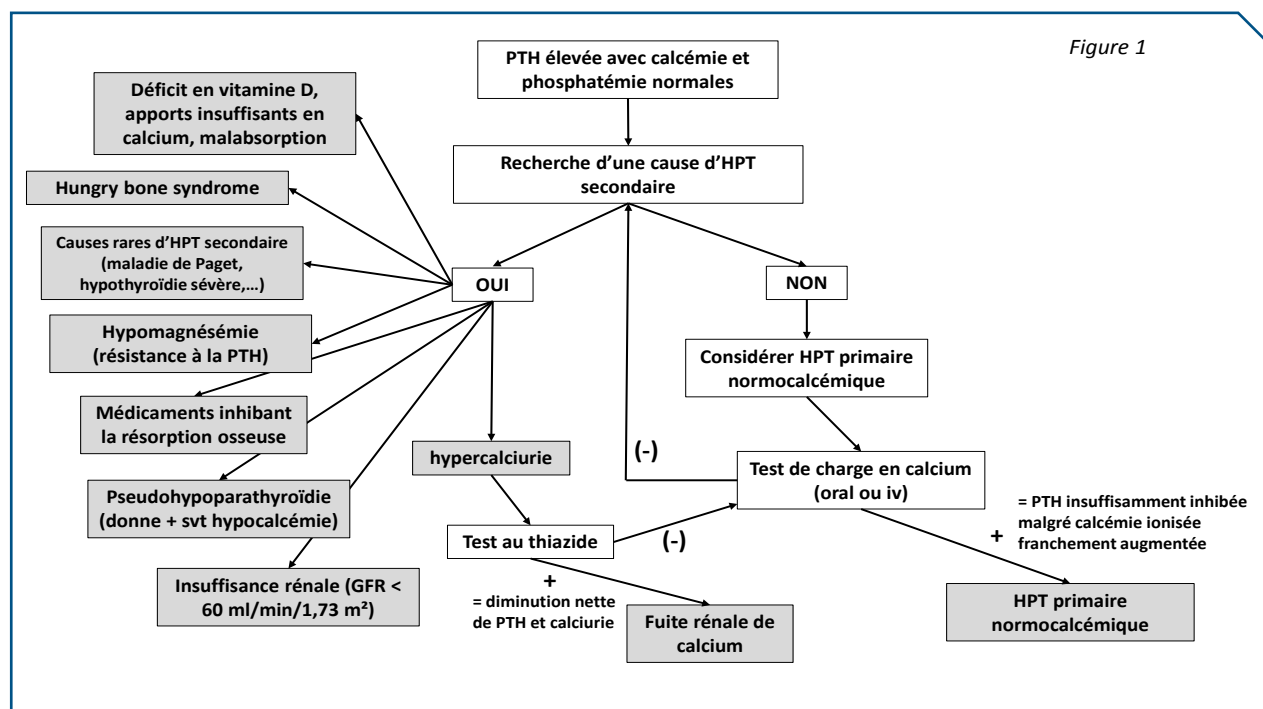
Figure 1

PTH élevée avec calcémie et phosphatémie normales

Recherche d'une cause d'HPT secondaire

Déficit en vitamine D, apports insuffisants en calcium, malabsorption

Hungry bone syndrome

Causes rares d'HPT secondaire (maladie de Paget, hypothyroïdie sévère,…)

OUI

NON

Hypomagnésémie (résistance à la PTH)

Médicaments inhibant la résorption osseuse

Pseudohypoparathyroïdie (donne + svt hypocalcémie)

Insuffisance rénale (GFR < 60 ml/min/1,73 m²)

hypercalciurie

Considérer HPT primaire normocalcémique

(-)

Test de charge en calcium (oral ou iv)

= PTH insuffisamment inhibée malgré calcémie ionisée franchement augmentée

+

Test au thiazide

(-)

+

= diminution nette de PTH et calciurie

Fuite rénale de calcium

HPT primaire normocalcémique